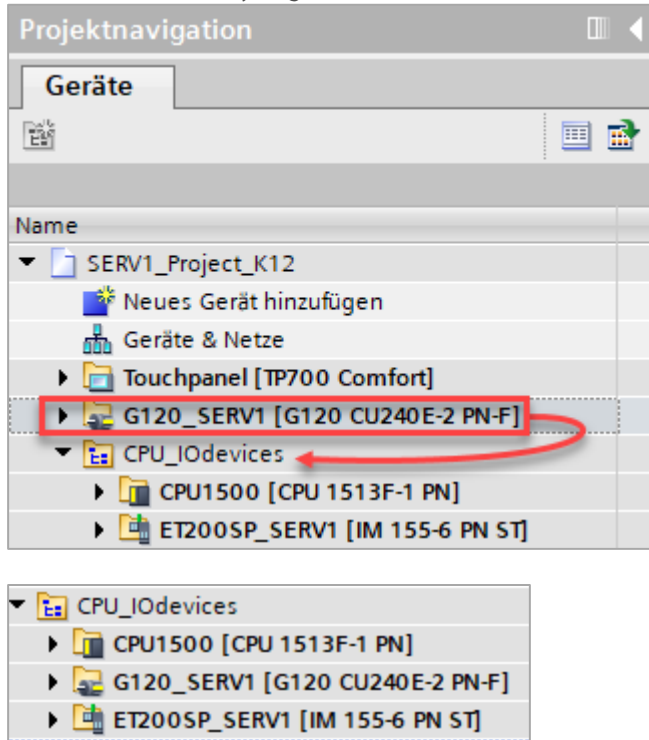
Projektnavigation

Geräte

Name

SERV1_Project_K12

Neues Gerät hinzufügen

Geräte & Netze

Touchpanel [TP700 Comfort]

G120_SERV1 [G120 CU240E-2 PN-F]

CPU_IOdevices

CPU1500 [CPU 1513F-1 PN]

ET200SP_SERV1 [IM 155-6 PN ST]

CPU_IOdevices

CPU1500 [CPU 1513F-1 PN]

G120_SERV1 [G120 CU240E-2 PN-F]

ET200SP_SERV1 [IM 155-6 PN ST]